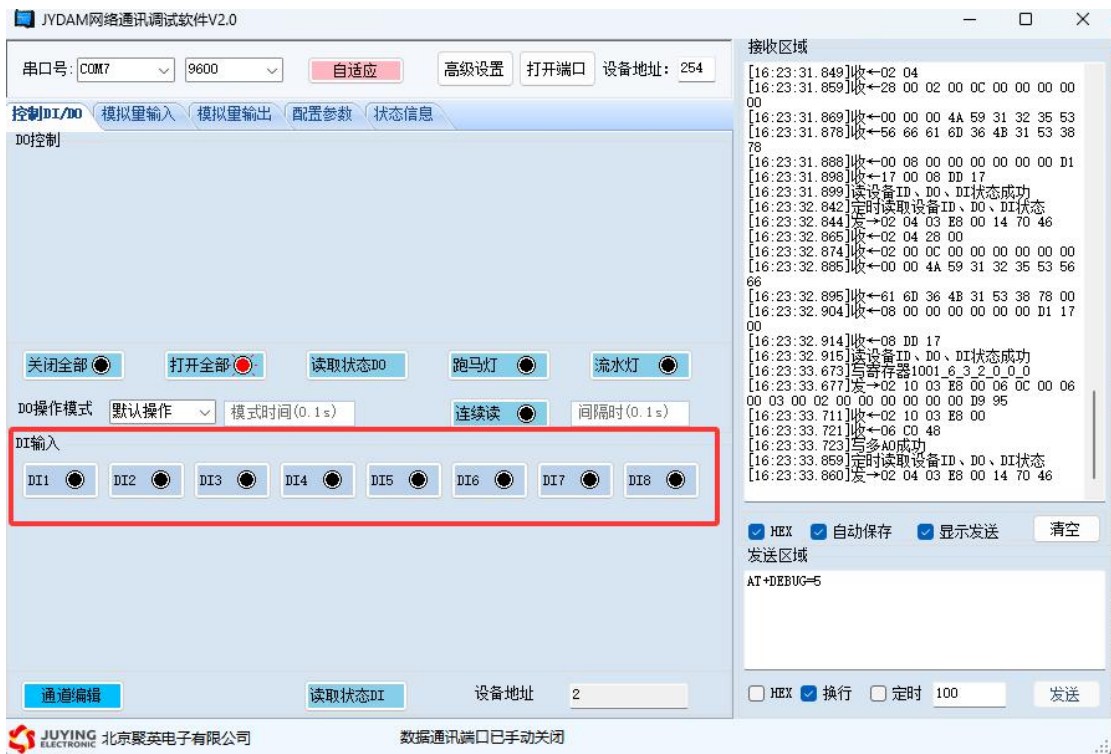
JYDAM网络通讯调试软件V2.0

串口号: COM7 9600 自适应 高级设置 打开端口 设备地址: 254

控制DI/DO 模拟里输入 模拟里输出 配置参数 状态信息

DO控制

关闭全部 打开全部 读取状态DO 跑马灯 流水灯

DO操作模式 默认操作 模式时间(0.1s) 连续读 间隔时(0.1s)

DI输入

DI1 DI2 DI3 DI4 DI5 DI6 DI7 DI8

通道编辑 读取状态DI 设备地址 2

接收区域

[16:23:31.849]收←02 04
[16:23:31.859]收←28 00 02 00 0C 00 00 00 00 00
[16:23:31.869]收←00 00 00 4A 59 31 32 35 53
[16:23:31.878]收←56 66 61 6D 36 4B 31 53 38 78
[16:23:31.888]收←00 08 00 00 00 00 00 00 D1
[16:23:31.898]收←17 00 08 DD 17
[16:23:31.899]读设备ID、DO、DI状态成功
[16:23:32.842]定时读取设备ID、DO、DI状态
[16:23:32.844]发→02 04 03 E8 00 14 70 46
[16:23:32.865]收←02 04 28 00
[16:23:32.874]收←02 00 0C 00 00 00 00 00 00
[16:23:32.885]收←00 00 4A 59 31 32 35 53 56 66
[16:23:32.895]收←61 6D 36 4B 31 53 38 78 00
[16:23:32.904]收←08 00 00 00 00 00 00 D1 17 00
[16:23:32.914]收←08 DD 17
[16:23:32.915]读设备ID、DO、DI状态成功
[16:23:33.673]写寄存器1001_6_3_2_0_0_0
[16:23:33.677]发→02 10 03 E8 00 06 0C 00 06 00 03 00 02 00 00 00 00 00 00 D9 95
[16:23:33.711]收←02 10 03 E8 00
[16:23:33.721]收←06 C0 48
[16:23:33.723]写多AO成功
[16:23:33.859]定时读取设备ID、DO、DI状态
[16:23:33.860]发→02 04 03 E8 00 14 70 46

HEX 自动保存 显示发送 清空

发送区域

AT+DEBUG=5

HEX 换行 定时 100 发送

JUYING ELECTRONIC 北京聚英电子有限公司 数据通讯端口已手动关闭